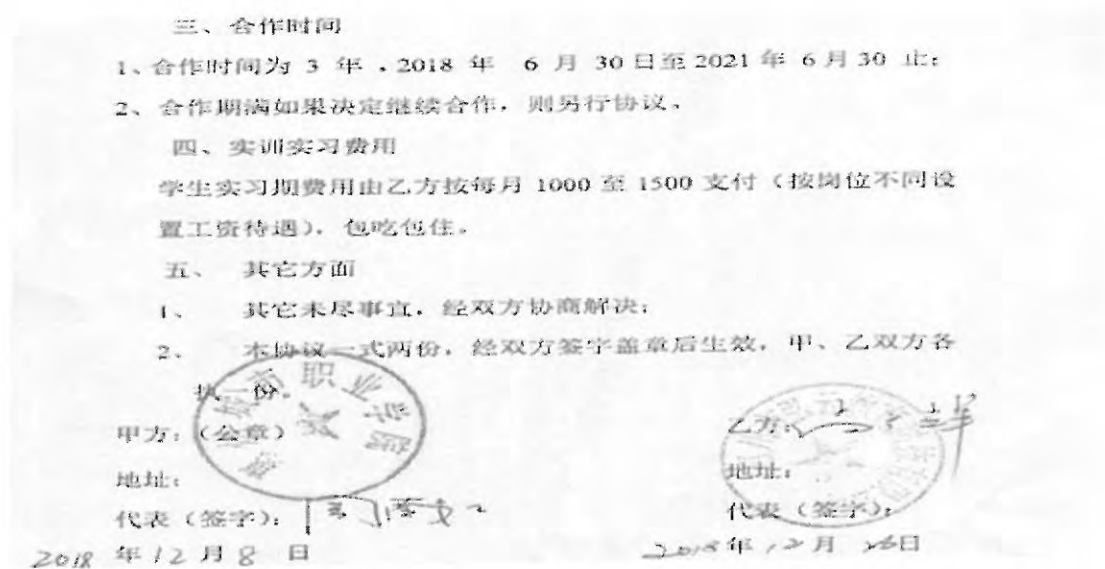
三、合作时间

1、合作时间为 3 年，2018 年 6 月 30 日至 2021 年 6 月 30 止；

2、合作期满如果决定继续合作，则另行协议。

四、实训实习费用

学生实习期费用由乙方按每月 1000 至 1500 支付（按岗位不同设置工资待遇），包吃包住。

五、其它方面

1、其它未尽事宜，经双方协商解决；

2、本协议一式两份，经双方签字盖章后生效，甲、乙双方各执一份。

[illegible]职业学院

甲方：（公章）

地址：

代表（签字）：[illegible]

2018 年 12 月 8 日

乙方：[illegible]

地址：

代表（签字）：

2018 年 12 月 26 日